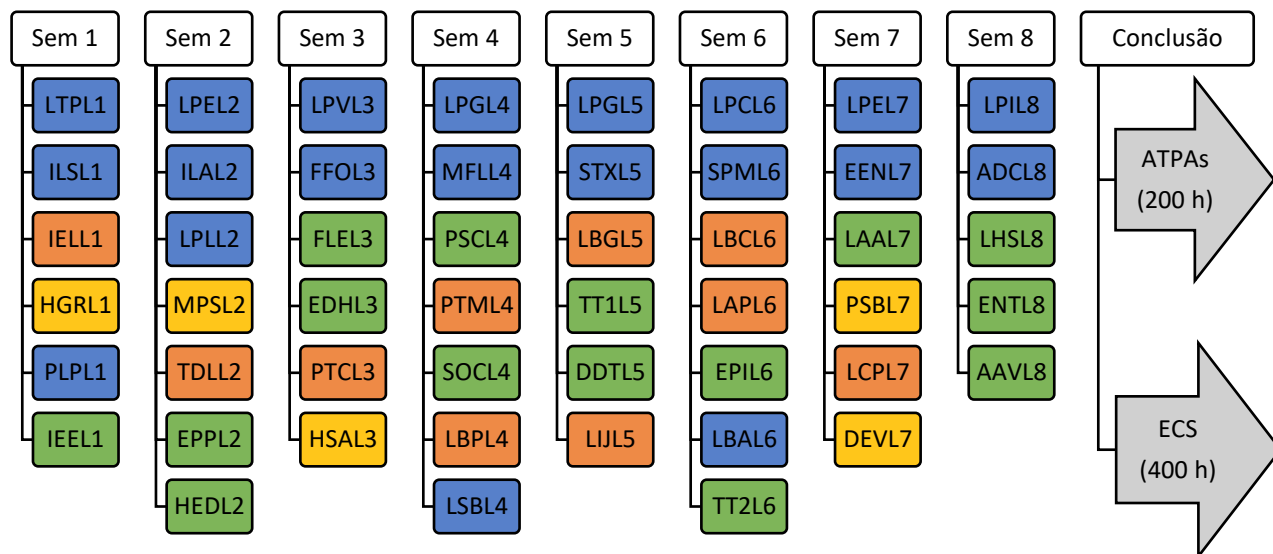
Sem 1
LTPL1
ILSL1
IELL1
HGRL1
PLPL1
IEEL1

Sem 2
LPEL2
ILAL2
LPLL2
MPSL2
TDLL2
EPPL2
HEDL2

Sem 3
LPVL3
FFOL3
FLEL3
EDHL3
PTCL3
HSAL3

Sem 4
LPGL4
MFLL4
PSCL4
PTML4
SOCL4
LBPL4
LSBL4

Sem 5
LPGL5
STXL5
LBGL5
TT1L5
DDTL5
LIJL5

Sem 6
LPCL6
SPML6
LBCL6
LAPL6
EPIL6
LBAL6
TT2L6

Sem 7
LPEL7
EENL7
LAAL7
PSBL7
LCPL7
DEVL7

Sem 8
LPIL8
ADCL8
LHSL8
ENTL8
AAVL8

Conclusão
ATPAs
(200 h)
ECS
(400 h)